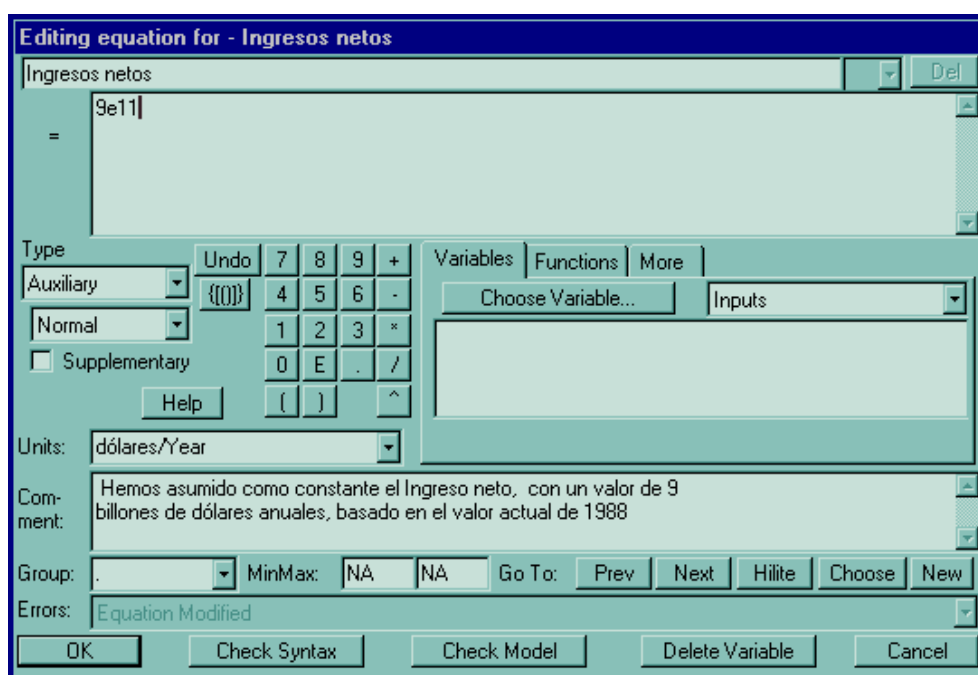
Editing equation for - Ingresos netos

Ingresos netos

Del

=

9e11

Type

Auxiliary

Normal

Supplementary

Undo

{[(|)]}

Help

7 8 9 +

4 5 6 -

1 2 3 *

0 E . /

( ) ^

Variables | Functions | More

Choose Variable...

Inputs

Units: dólares/Year

Comment: Hemos asumido como constante el Ingreso neto, con un valor de 9 billones de dólares anuales, basado en el valor actual de 1988

Group: .

MinMax: NA NA

Go To: Prev Next Hilite Choose New

Errors: Equation Modified

OK

Check Syntax

Check Model

Delete Variable

Cancel